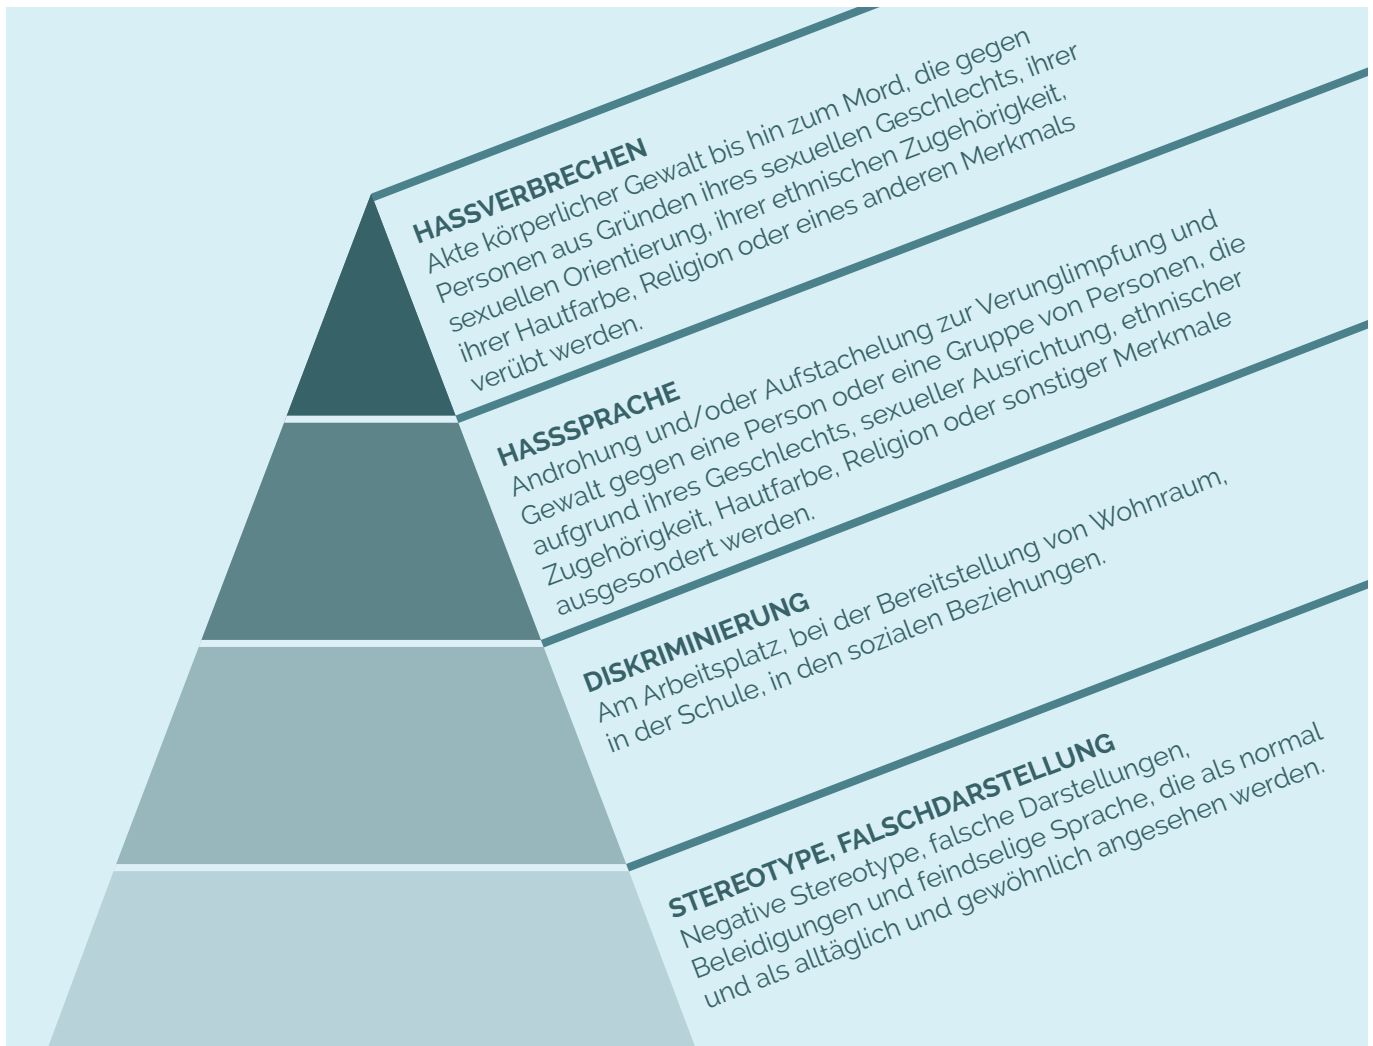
HASSVERBRECHEN
Akte körperlicher Gewalt bis hin zum Mord, die gegen Personen aus Gründen ihres sexuellen Geschlechts, ihrer sexuellen Orientierung, ihrer ethnischen Zugehörigkeit, ihrer Hautfarbe, Religion oder eines anderen Merkmals verübt werden.

HASSSPRACHE
Androhung und/oder Aufstachelung zur Verunglimpfung und Gewalt gegen eine Person oder eine Gruppe von Personen, die aufgrund ihres Geschlechts, sexueller Ausrichtung, ethnischer Zugehörigkeit, Hautfarbe, Religion oder sonstiger Merkmale ausgesondert werden.

DISKRIMINIERUNG
Am Arbeitsplatz, bei der Bereitstellung von Wohnraum, in der Schule, in den sozialen Beziehungen.

STEREOTYPE, FALSCHDARSTELLUNG
Negative Stereotype, falsche Darstellungen, Beleidigungen und feindselige Sprache, die als normal und als alltäglich und gewöhnlich angesehen werden.